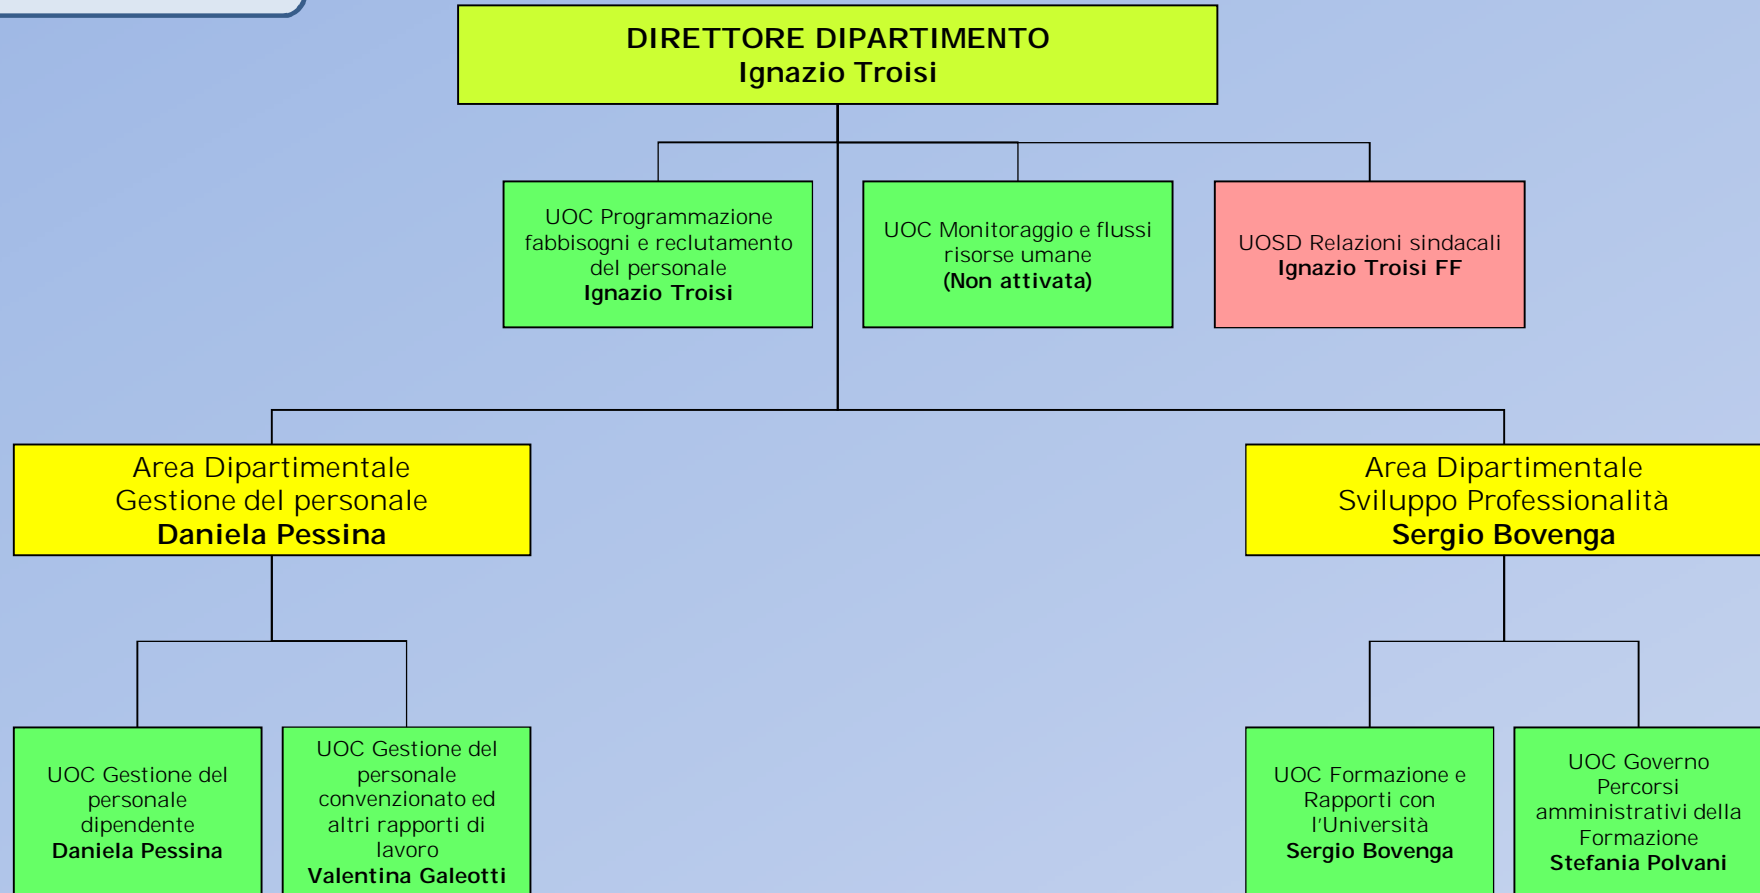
DIRETTORE DIPARTIMENTO
Ignazio Troisi

UOC Programmazione fabbisogni e reclutamento del personale
Ignazio Troisi

UOC Monitoraggio e flussi risorse umane
(Non attivata)

UOSD Relazioni sindacali
Ignazio Troisi FF

Area Dipartimentale
Gestione del personale
Daniela Pessina

Area Dipartimentale
Sviluppo Professionalità
Sergio Bovenga

UOC Gestione del personale dipendente
Daniela Pessina

UOC Gestione del personale convenzionato ed altri rapporti di lavoro
Valentina Galeotti

UOC Formazione e Rapporti con l'Università
Sergio Bovenga

UOC Governo Percorsi amministrativi della Formazione
Stefania Polvani